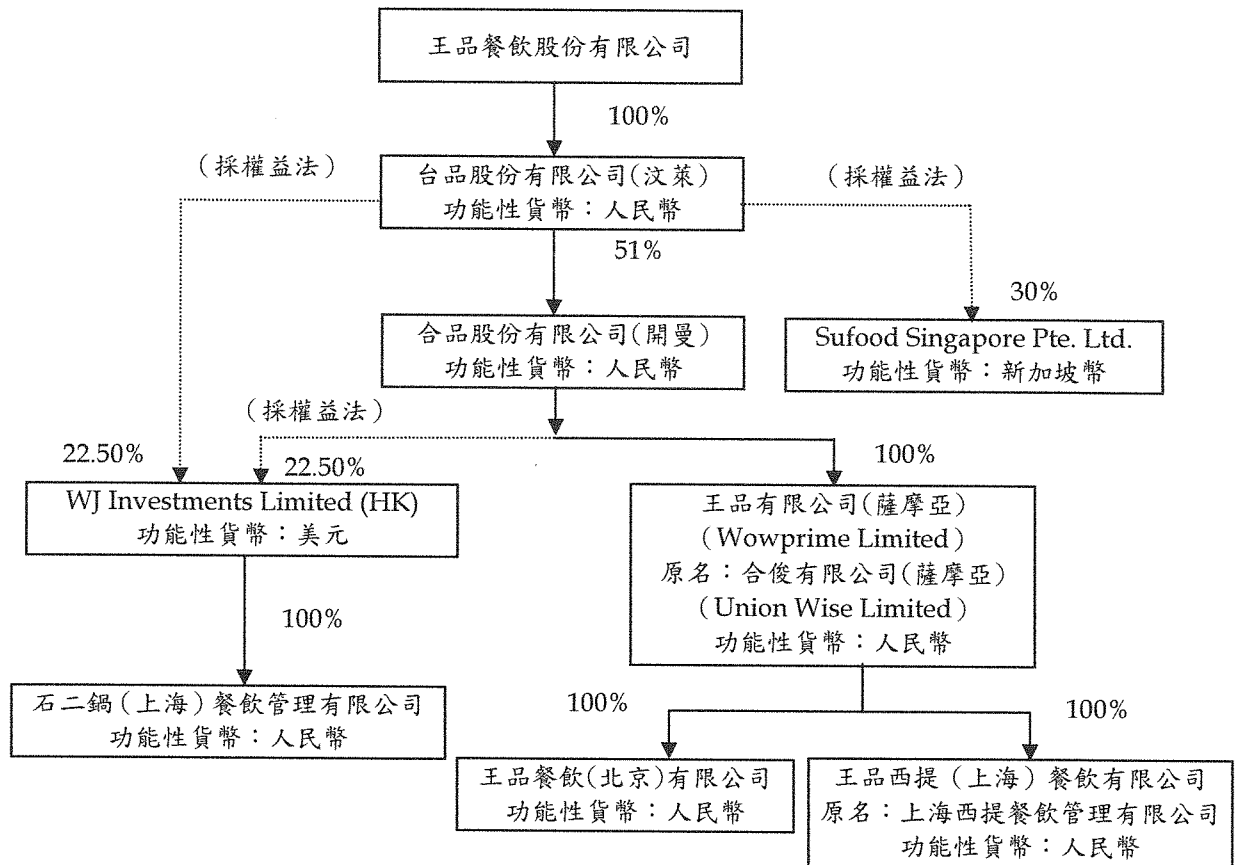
王品餐飲股份有限公司

100%

（採權益法）

台品股份有限公司(汶萊)
功能性貨幣：人民幣

（採權益法）

51%

30%

合品股份有限公司(開曼)
功能性貨幣：人民幣

Sufood Singapore Pte. Ltd.
功能性貨幣：新加坡幣

（採權益法）

22.50%

22.50%

100%

WJ Investments Limited (HK)
功能性貨幣：美元

王品有限公司(薩摩亞)
（Wowprime Limited）
原名：合俊有限公司(薩摩亞)
（Union Wise Limited）
功能性貨幣：人民幣

100%

石二鍋（上海）餐飲管理有限公司
功能性貨幣：人民幣

100%

100%

王品餐飲(北京)有限公司
功能性貨幣：人民幣

王品西提（上海）餐飲有限公司
原名：上海西提餐飲管理有限公司
功能性貨幣：人民幣